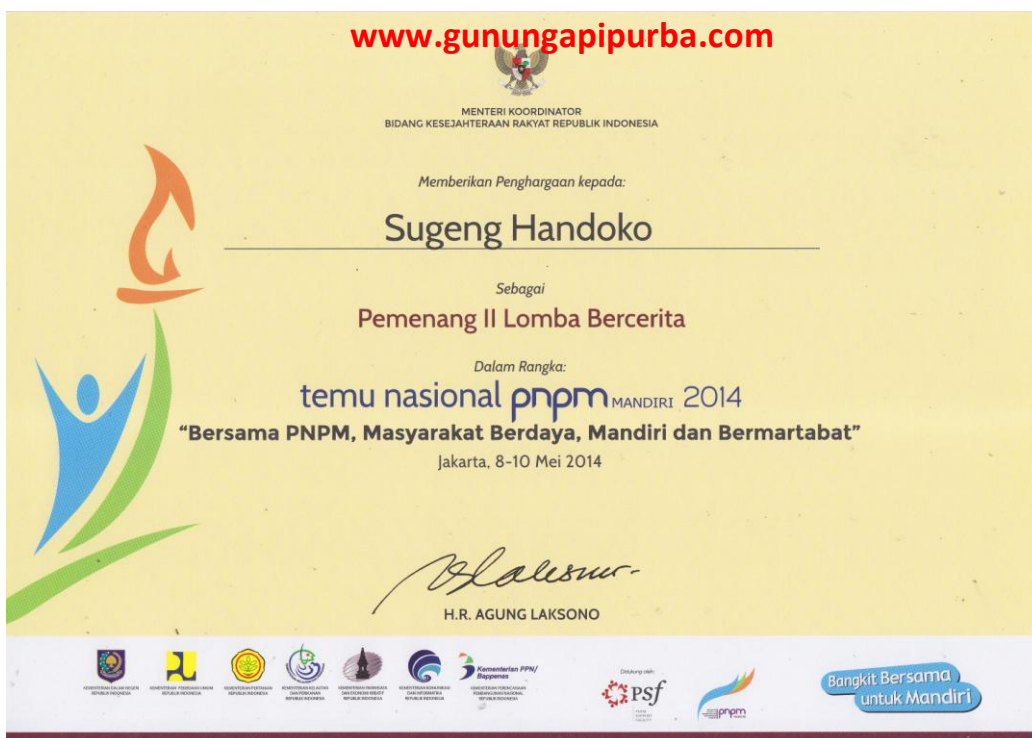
www.gunungapipurba.com

MENTERI KOORDINATOR
BIDANG KESEJAHTERAAN RAKYAT REPUBLIK INDONESIA

Memberikan Penghargaan kepada:

Sugeng Handoko

Sebagai

Pemenang II Lomba Bercerita

Dalam Rangka:

temu nasional pnpm MANDIRI 2014

"Bersama PNPM, Masyarakat Berdaya, Mandiri dan Bermartabat"

Jakarta, 8-10 Mei 2014

H.R. AGUNG LAKSONO

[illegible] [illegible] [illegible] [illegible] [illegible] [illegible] Kementerian PPN/ Bappenas

Didukung oleh: PSF

pnpm

Bangkit Bersama untuk Mandiri